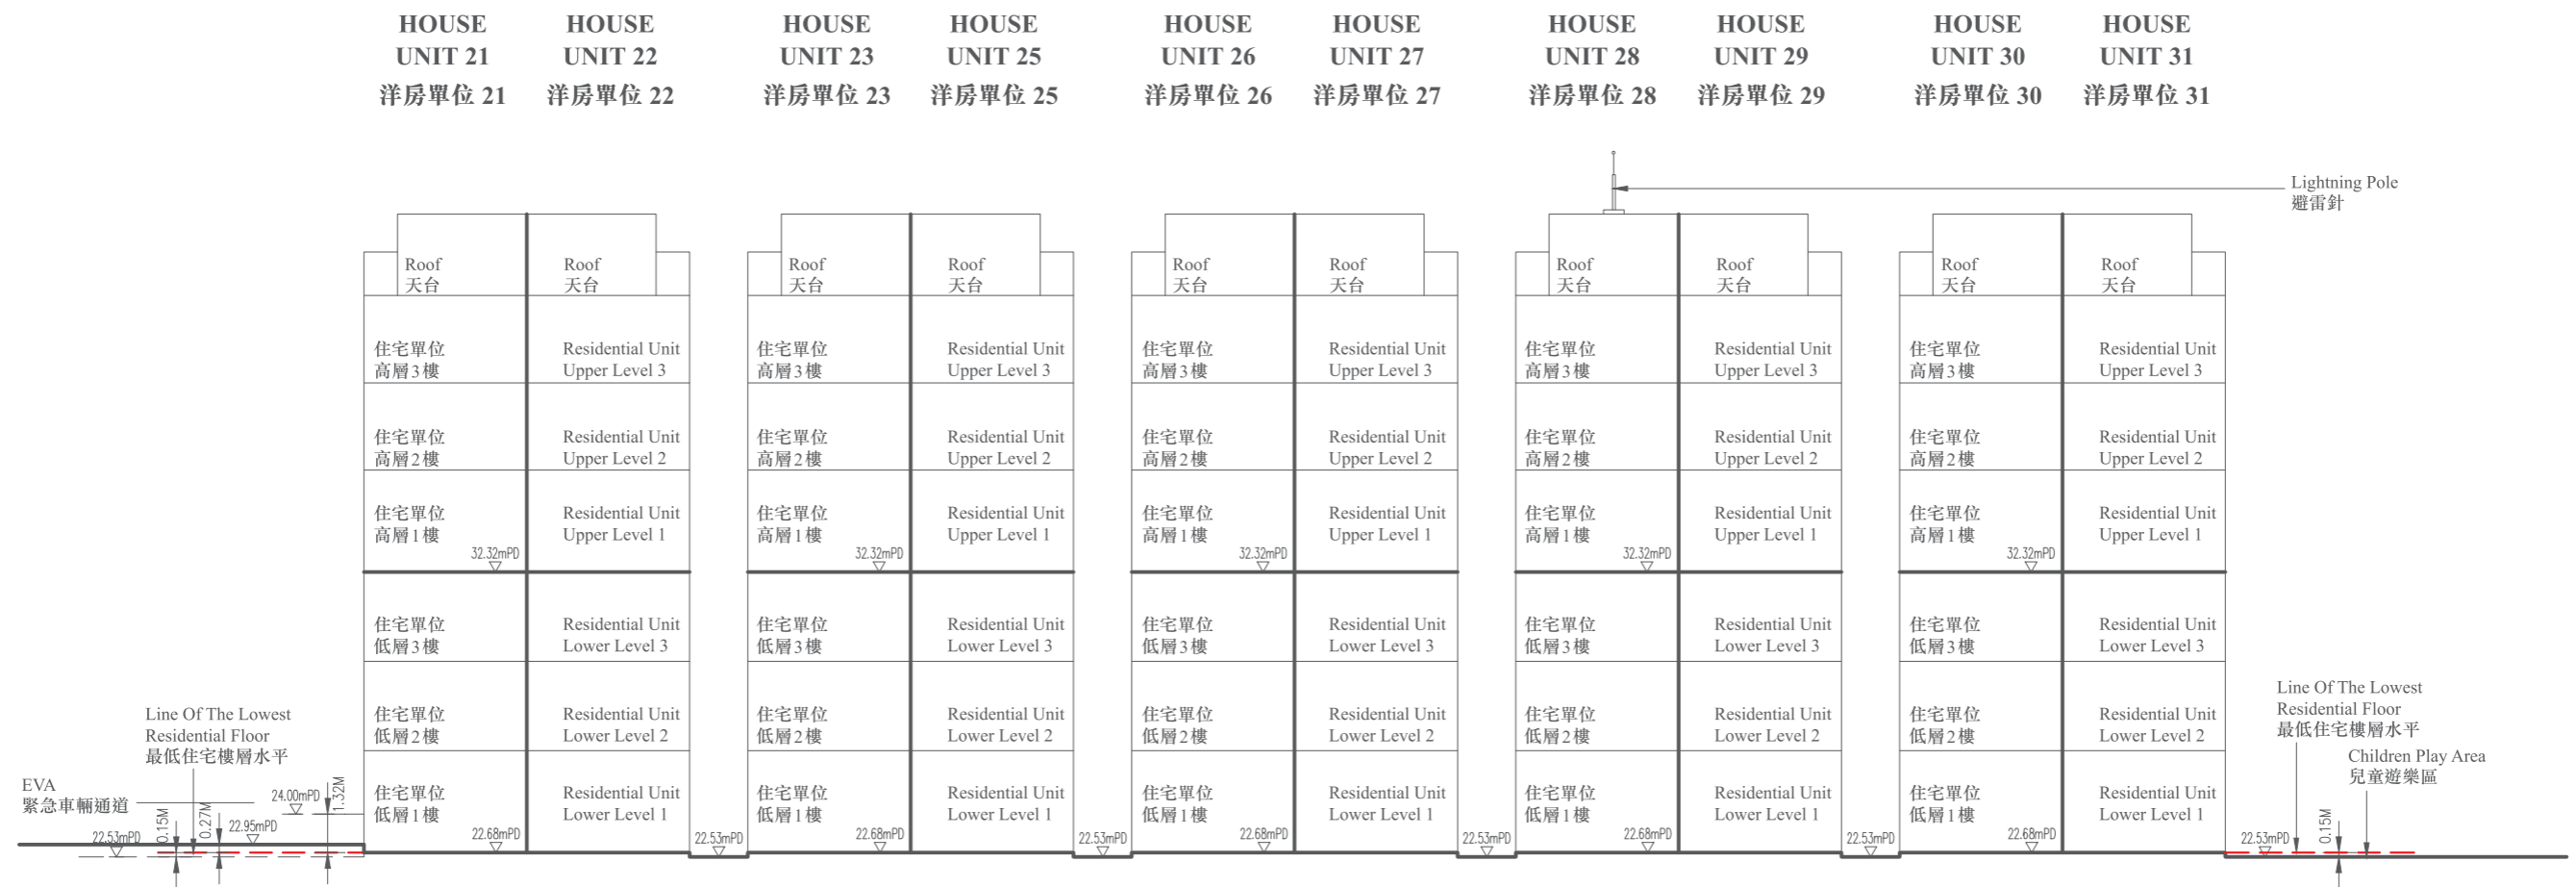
HOUSE UNIT 21 洋房單位 21

HOUSE UNIT 22 洋房單位 22

HOUSE UNIT 23 洋房單位 23

HOUSE UNIT 25 洋房單位 25

HOUSE UNIT 26 洋房單位 26

HOUSE UNIT 27 洋房單位 27

HOUSE UNIT 28 洋房單位 28

HOUSE UNIT 29 洋房單位 29

HOUSE UNIT 30 洋房單位 30

HOUSE UNIT 31 洋房單位 31

Lightning Pole
避雷針

Roof 天台 | Roof 天台 | Roof 天台 | Roof 天台 | Roof 天台 | Roof 天台 | Roof 天台 | Roof 天台 | Roof 天台 | Roof 天台

住宅單位 高層3樓 | Residential Unit Upper Level 3 (×5)

住宅單位 高層2樓 | Residential Unit Upper Level 2 (×5)

住宅單位 高層1樓 | Residential Unit Upper Level 1 (×5)

32.32mPD

住宅單位 低層3樓 | Residential Unit Lower Level 3 (×5)

住宅單位 低層2樓 | Residential Unit Lower Level 2 (×5)

住宅單位 低層1樓 | Residential Unit Lower Level 1 (×5)

22.68mPD

22.53mPD

Line Of The Lowest Residential Floor
最低住宅樓層水平

EVA
緊急車輛通道

24.00mPD
1.32M
22.95mPD
0.27M
0.15M
22.53mPD

Line Of The Lowest Residential Floor
最低住宅樓層水平

Children Play Area
兒童遊樂區

22.53mPD
0.15M